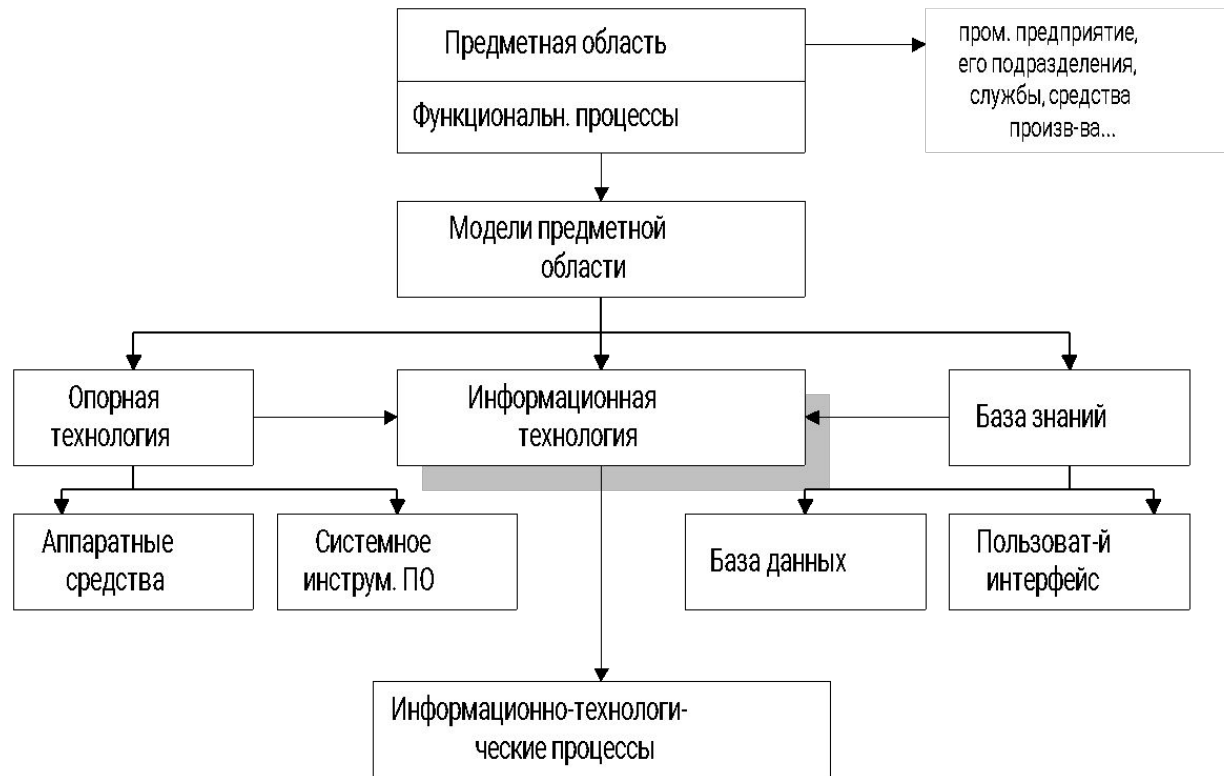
Предметная область

Функциональн. процессы

пром. предприятие, его подразделения, службы, средства произв-ва...

Модели предметной области

Опорная технология

Информационная технология

База знаний

Аппаратные средства

Системное инструм. ПО

База данных

Пользоват-й интерфейс

Информационно-технологические процессы